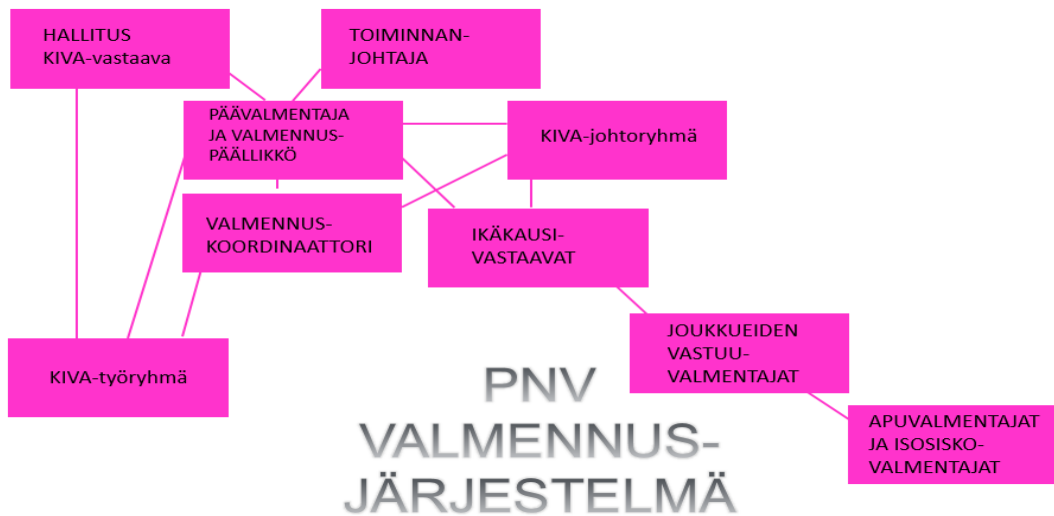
HALLITUS
KIVA-vastaava

TOIMINNAN-
JOHTAJA

PÄÄVALMENTAJA
JA VALMENNUS-
PÄÄLLIKKÖ

KIVA-johtoryhmä

VALMENNUS-
KOORDINAATTORI

IKÄKAUSI-
VASTAAVAT

JOUKKUEIDEN
VASTUU-
VALMENTAJAT

KIVA-työryhmä

APUVALMENTAJAT
JA ISOSISKO-
VALMENTAJAT

PNV
VALMENNUS-
JÄRJESTELMÄ